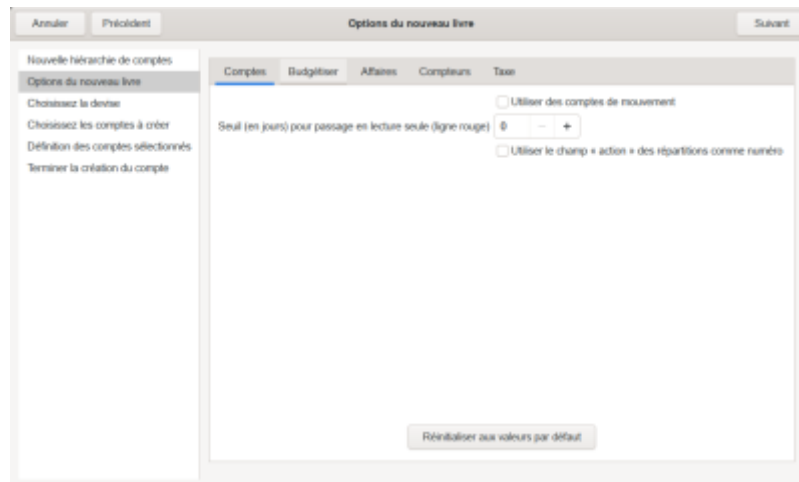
Annuler Précédent Options du nouveau livre Suivant

Nouvelle hiérarchie de comptes
Options du nouveau livre
Choisissez la devise
Choisissez les comptes à créer
Définition des comptes sélectionnés
Terminer la création du compte

Comptes Budgétiser Affaires Compteurs Taxe

Utiliser des comptes de mouvement

Seuil (en jours) pour passage en lecture seule (ligne rouge) 0 − +

Utiliser le champ « action » des répartitions comme numéro

Réinitialiser aux valeurs par défaut